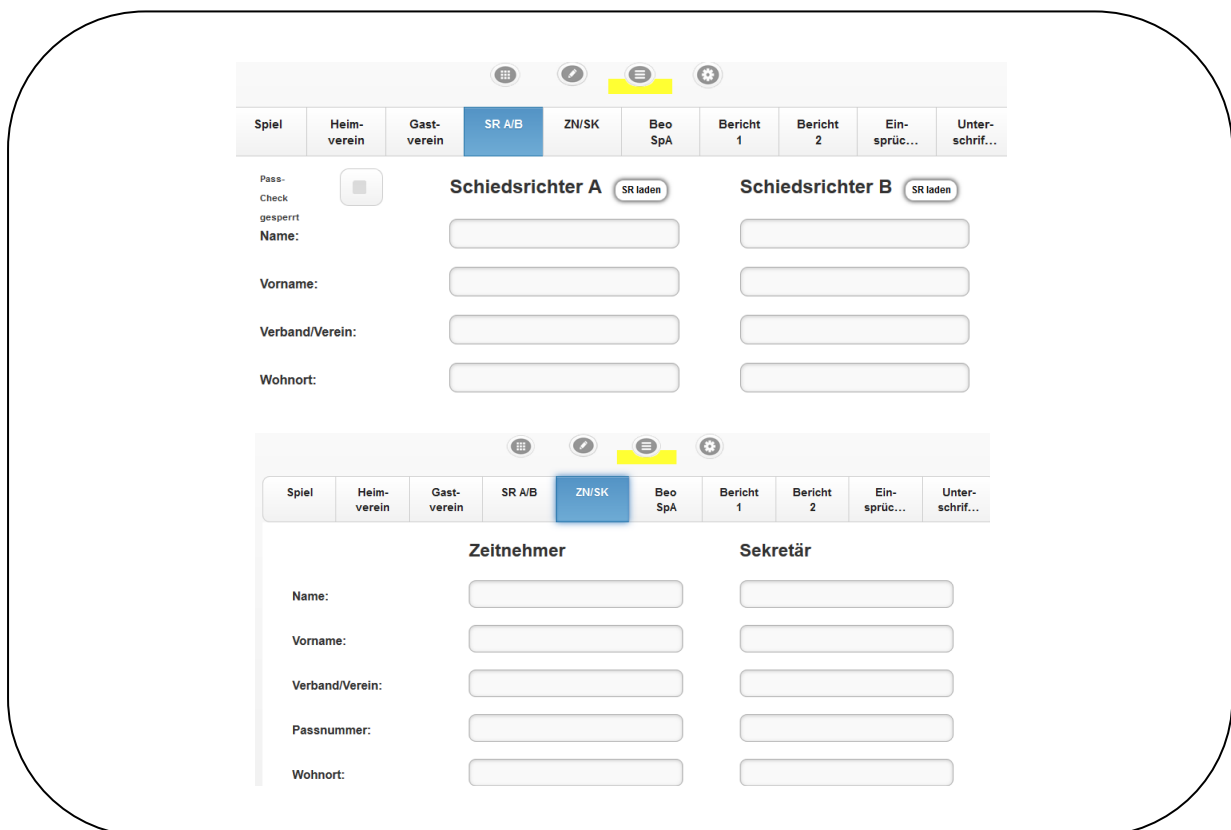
| Spiel | Heimverein | Gastverein | SR A/B | ZN/SK | Beo SpA | Bericht 1 | Bericht 2 | Einsprüc… | Unterschrif… |
|---|---|---|---|---|---|---|---|---|---|

Pass-Check gesperrt

Schiedsrichter A SR laden

Schiedsrichter B SR laden

Name:

Vorname:

Verband/Verein:

Wohnort:

| Spiel | Heimverein | Gastverein | SR A/B | ZN/SK | Beo SpA | Bericht 1 | Bericht 2 | Einsprüc… | Unterschrif… |
|---|---|---|---|---|---|---|---|---|---|

Zeitnehmer

Sekretär

Name:

Vorname:

Verband/Verein:

Passnummer:

Wohnort: